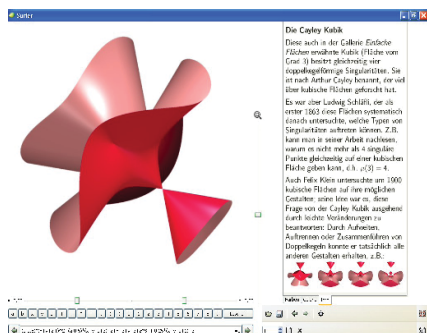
Surfer

Die Cayley Kubik

Diese auch in der Gallerie Einfache Flächen erwähnte Kubik (Fläche vom Grad 3) besitzt gleichzeitig vier doppelkegelförmige Singularitäten. Sie ist nach Arthur Cayley benannt, der viel über kubische Flächen geforscht hat.

Es war aber Ludwig Schläfli, der als erster 1863 diese Flächen systematisch danach untersuchte, welche Typen von Singularitäten auftreten können. Z.B. kann man in seiner Arbeit nachlesen, warum es nicht mehr als 4 singuläre Punkte gleichzeitig auf einer kubischen Fläche geben kann, d.h. $\mu(3) = 4$.

Auch Felix Klein untersuchte um 1900 kubische Flächen auf ihre möglichen Gestalten; seine Idee war es, diese Frage von der Cayley Kubik ausgehend durch leichte Veränderungen zu beantworten: Durch Aufweiten, Auftrennen oder Zusammenführen von Doppelkegeln konnte er tatsächlich alle anderen Gestalten erhalten, z.B.:

Fläche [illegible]